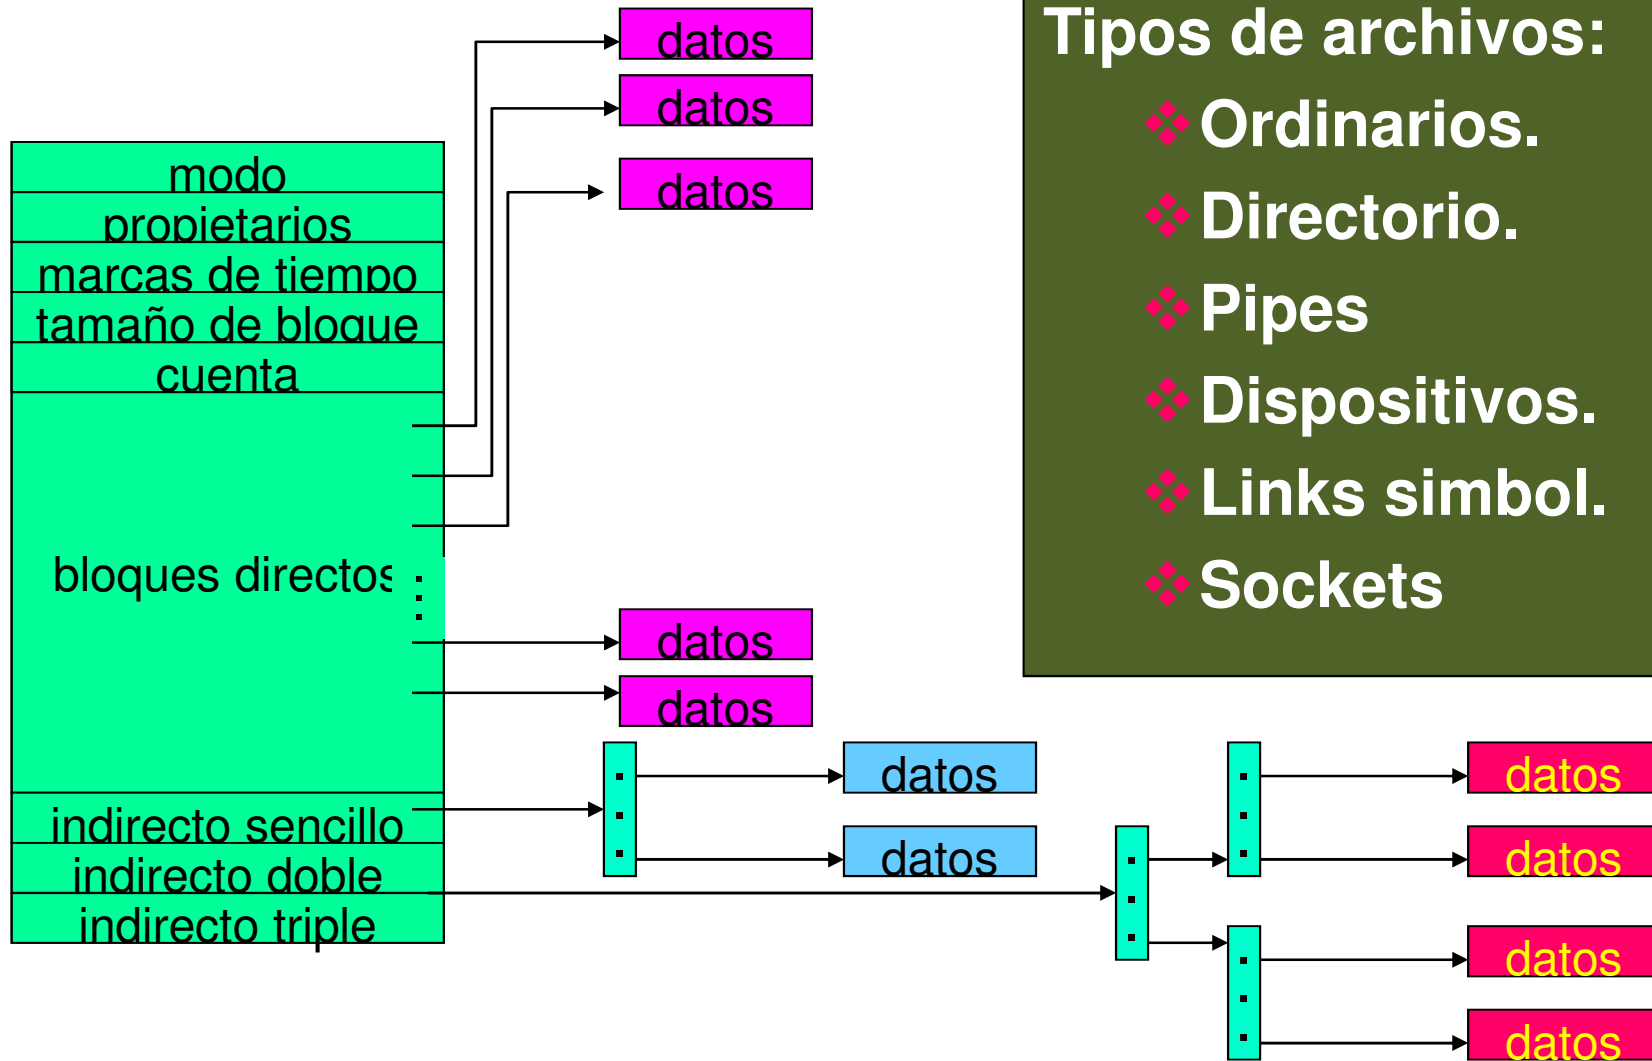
modo
propietarios
marcas de tiempo
tamaño de bloque
cuenta
bloques directos
indirecto sencillo
indirecto doble
indirecto triple

datos
datos
datos
datos
datos
datos
datos
datos
datos
datos
datos

Tipos de archivos:
Ordinarios.
Directorio.
Pipes
Dispositivos.
Links simbol.
Sockets